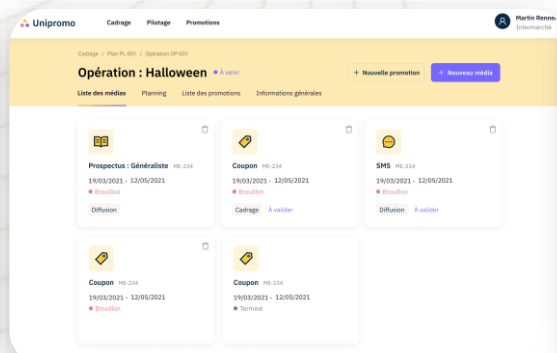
Unipromo
Cadrage Pilotage Promotions
Martin Renne
Intermarché

Cadrage / Plan PL-001 / Opération OP-001
Opération : Halloween • À venir
+ Nouvelle promotion
+ Nouveau média

Liste des médias Planning Liste des promotions Informations générales

Prospectus : Généraliste ME-234
19/03/2021 - 12/05/2021
• Brouillon
Diffusion

Coupon ME-234
19/03/2021 - 12/05/2021
• Brouillon
Cadrage À valider

SMS ME-234
19/03/2021 - 12/05/2021
• Brouillon
Diffusion À valider

Coupon ME-234
19/03/2021 - 12/05/2021
• Brouillon

Coupon ME-234
19/03/2021 - 12/05/2021
• Terminé